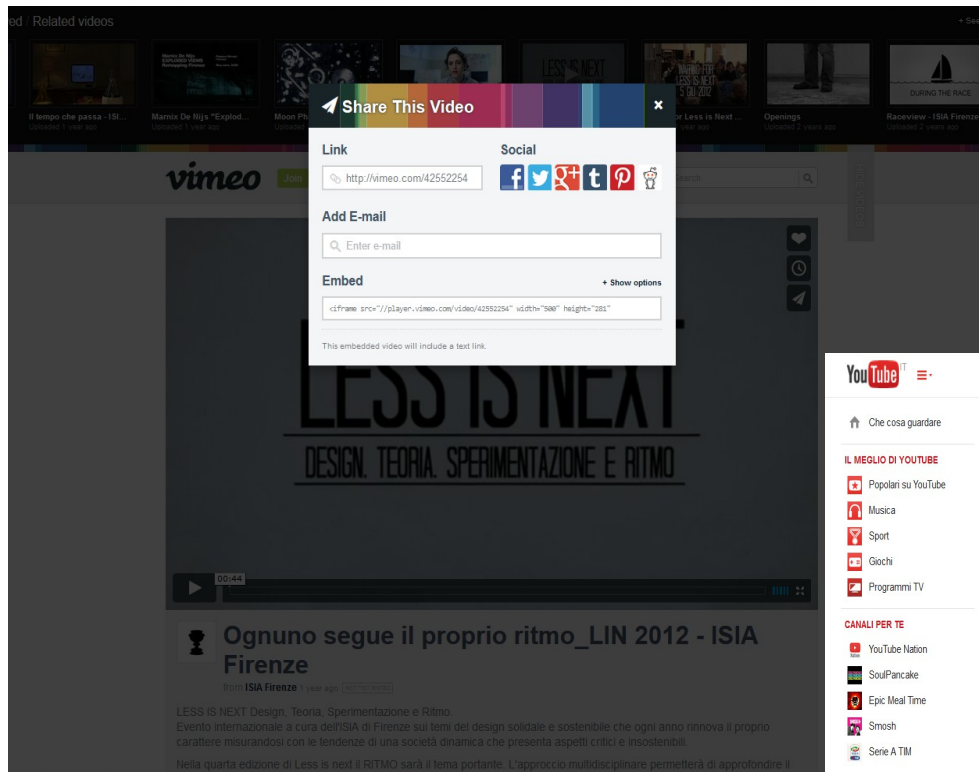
ed / Related videos

Il tempo che passa - ISI...
Updated 1 year ago

Marnix De Nijs "Explod...
Updated 1 year ago

Moon Ph...

or Less is Next...

Openings
Updated 2 years ago

Raceview - ISIA Firenze
Updated 2 years ago

DURING THE RACE

Share This Video

Link

http://vimeo.com/42552254

Social

Add E-mail

Enter e-mail

Embed

+ Show options

<iframe src="//player.vimeo.com/video/42552254" width="500" height="281"

This embedded video will include a text link.

vimeo

LESS IS NEXT

DESIGN. TEORIA. SPERIMENTAZIONE E RITMO

00:44

Ognuno segue il proprio ritmo_LIN 2012 - ISIA Firenze

from ISIA Firenze 1 year ago

LESS IS NEXT Design, Teoria, Sperimentazione e Ritmo.
Evento internazionale a cura dell'ISIA di Firenze sui temi del design solidale e sostenibile che ogni anno rinnova il proprio carattere misurandosi con le tendenze di una società dinamica che presenta aspetti critici e insostenibili.

Nella quarta edizione di Less is next il RITMO sarà il tema portante. L'approccio multidisciplinare permetterà di approfondire il

YouTube IT

Che cosa guardare

IL MEGLIO DI YOUTUBE

Popolari su YouTube

Musica

Sport

Giochi

Programmi TV

CANALI PER TE

YouTube Nation

SoulPancake

Epic Meal Time

Smosh

Serie A TIM